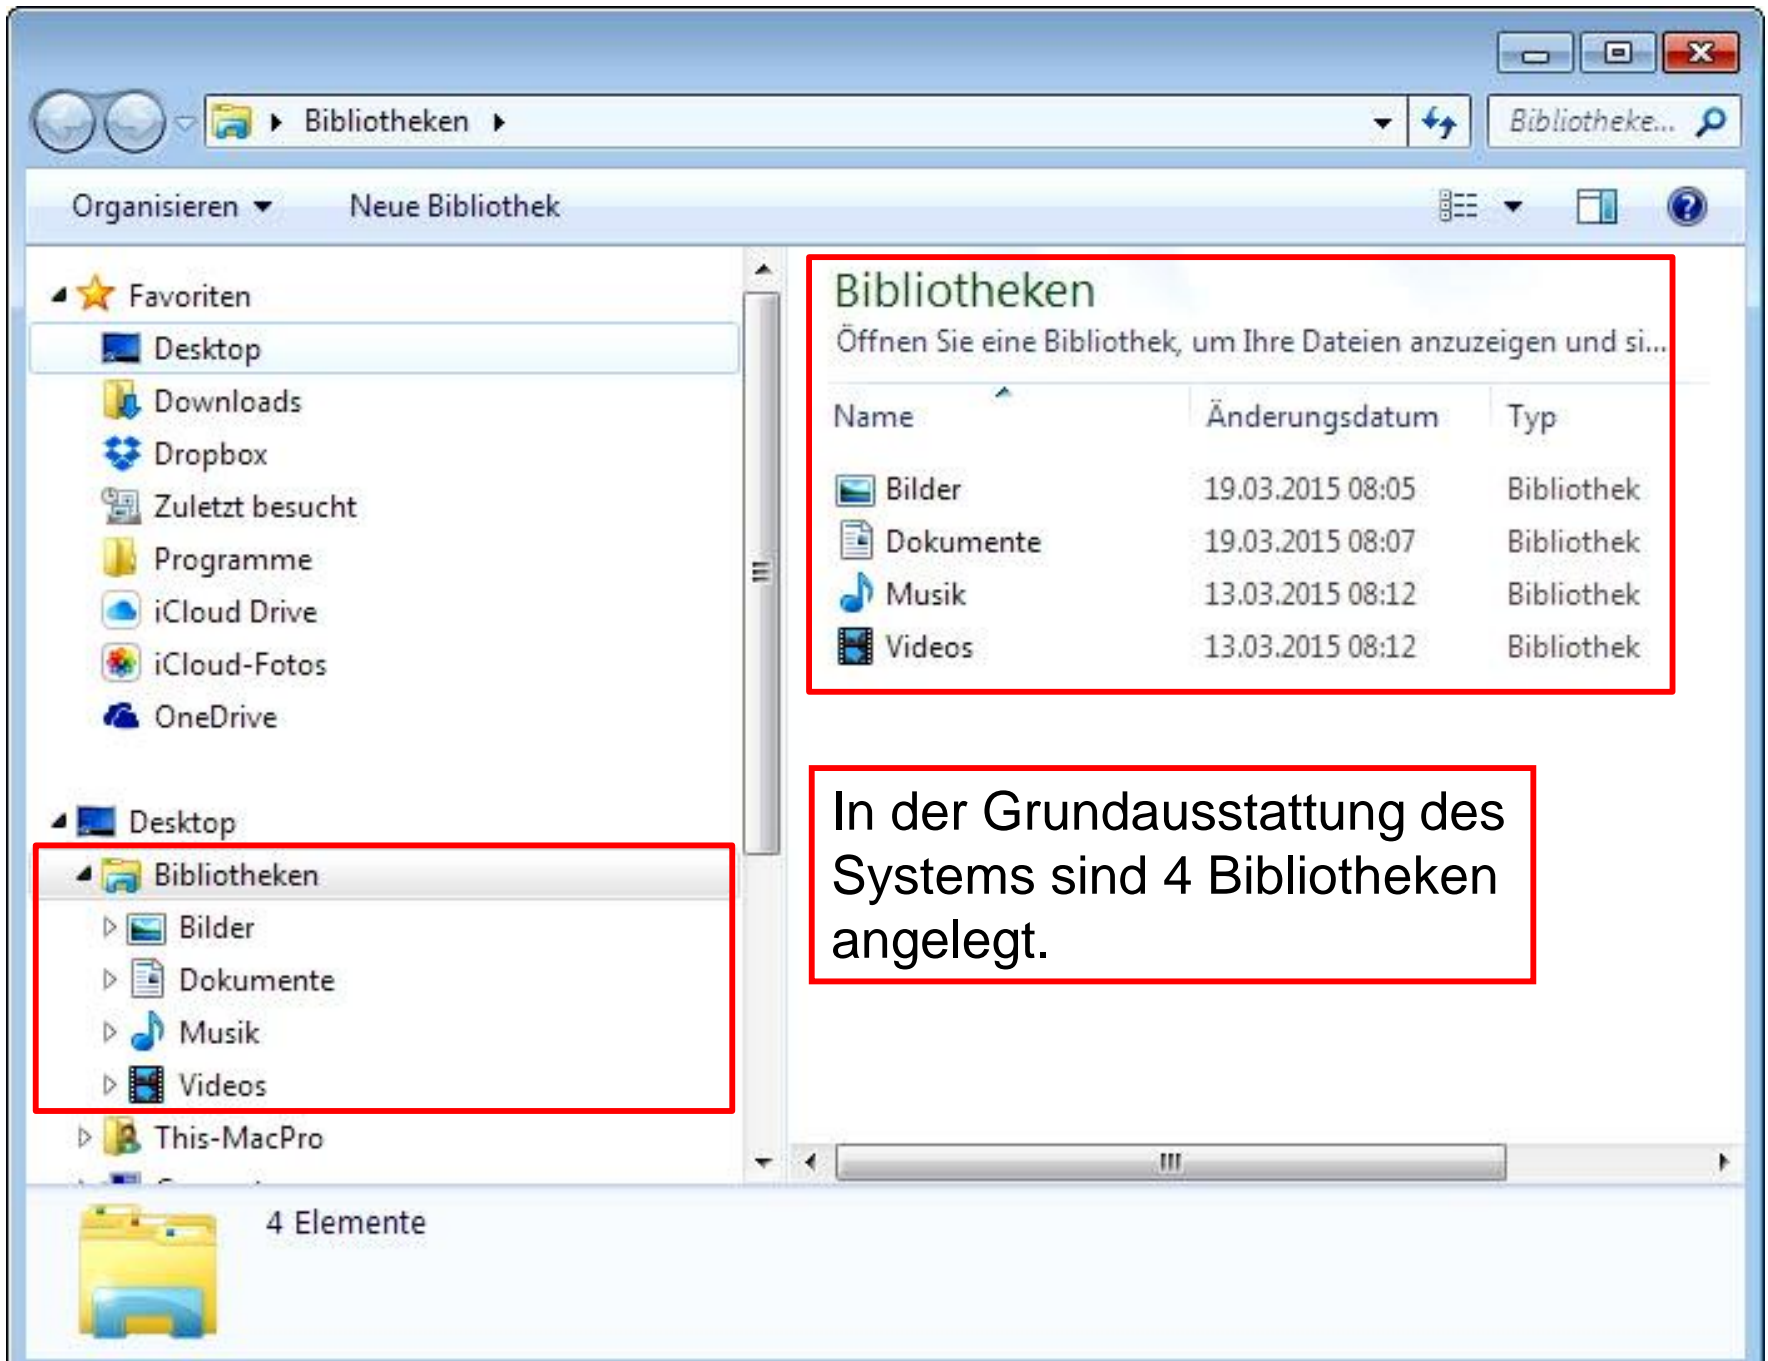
Bibliotheken ▸

Bibliotheke...

Organisieren ▾ Neue Bibliothek

Favoriten
Desktop
Downloads
Dropbox
Zuletzt besucht
Programme
iCloud Drive
iCloud-Fotos
OneDrive

Desktop
Bibliotheken
Bilder
Dokumente
Musik
Videos
This-MacPro
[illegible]

Bibliotheken
Öffnen Sie eine Bibliothek, um Ihre Dateien anzuzeigen und si...

| Name | Änderungsdatum | Typ |
|---|---|---|
| Bilder | 19.03.2015 08:05 | Bibliothek |
| Dokumente | 19.03.2015 08:07 | Bibliothek |
| Musik | 13.03.2015 08:12 | Bibliothek |
| Videos | 13.03.2015 08:12 | Bibliothek |

In der Grundausstattung des Systems sind 4 Bibliotheken angelegt.

4 Elemente